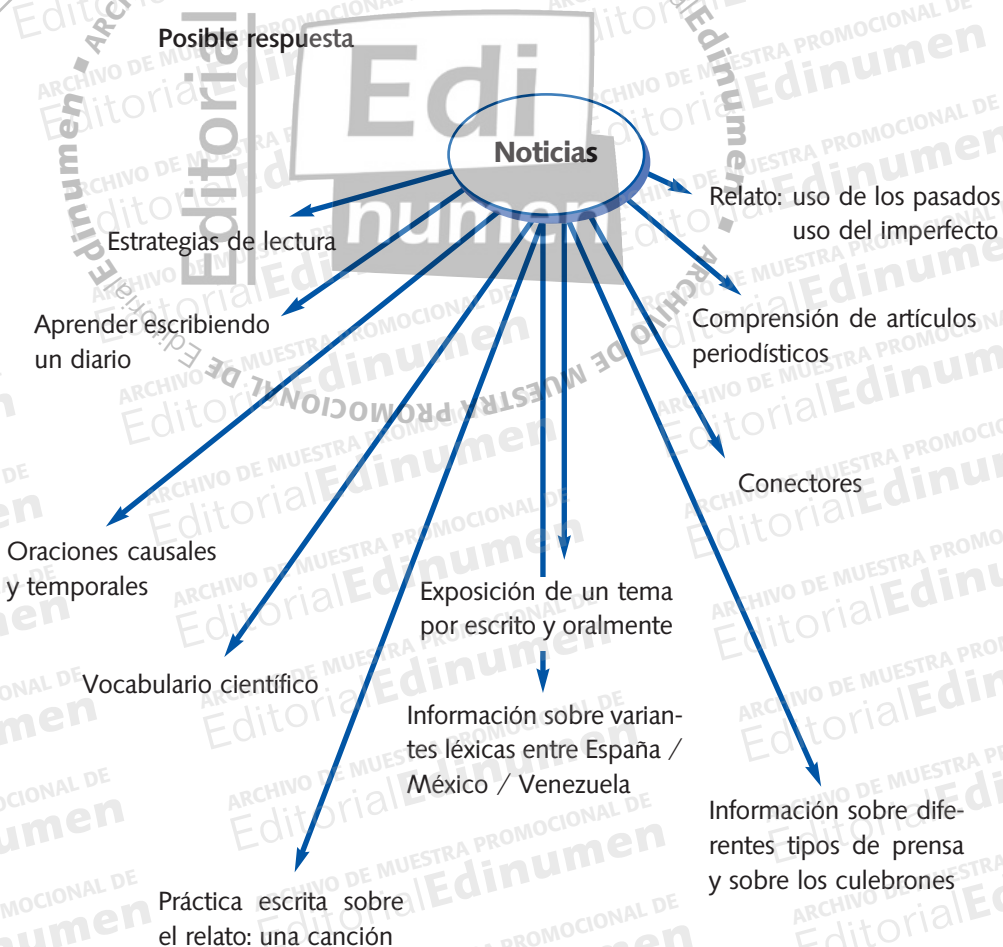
Posible respuesta

Noticias

Relato: uso de los pasados
uso del imperfecto

Estrategias de lectura

Aprender escribiendo un diario

Comprensión de artículos periodísticos

Conectores

Oraciones causales y temporales

Exposición de un tema por escrito y oralmente

Vocabulario científico

Información sobre variantes léxicas entre España / México / Venezuela

Información sobre diferentes tipos de prensa y sobre los culebrones

Práctica escrita sobre el relato: una canción

ARCHIVO DE MUESTRA PROMOCIONAL DE Editorial Edinumen